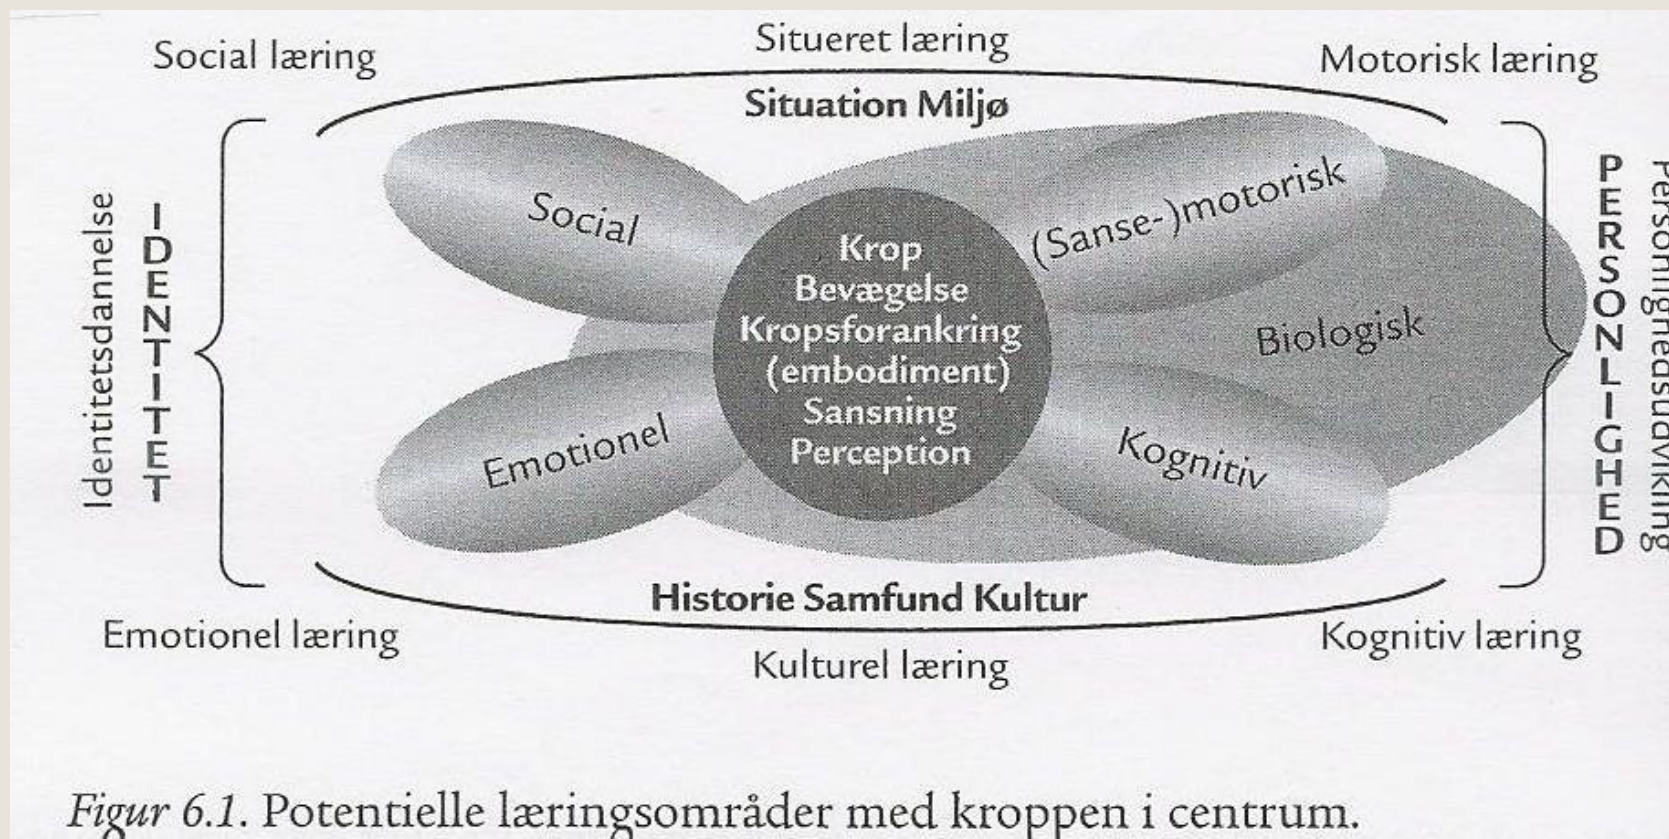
Social læring

Situeret læring

Motorisk læring

Situation Miljø

Identitetsdannelse

IDENTITET

Social

(Sanse-)motorisk

Krop
Bevægelse
Kropsforankring
(embodiment)
Sansning
Perception

Biologisk

Emotionel

Kognitiv

PERSONLIGHED

Personlighedsudvikling

Historie Samfund Kultur

Emotionel læring

Kognitiv læring

Kulturel læring

*Figur 6.1*. Potentielle læringsområder med kroppen i centrum.